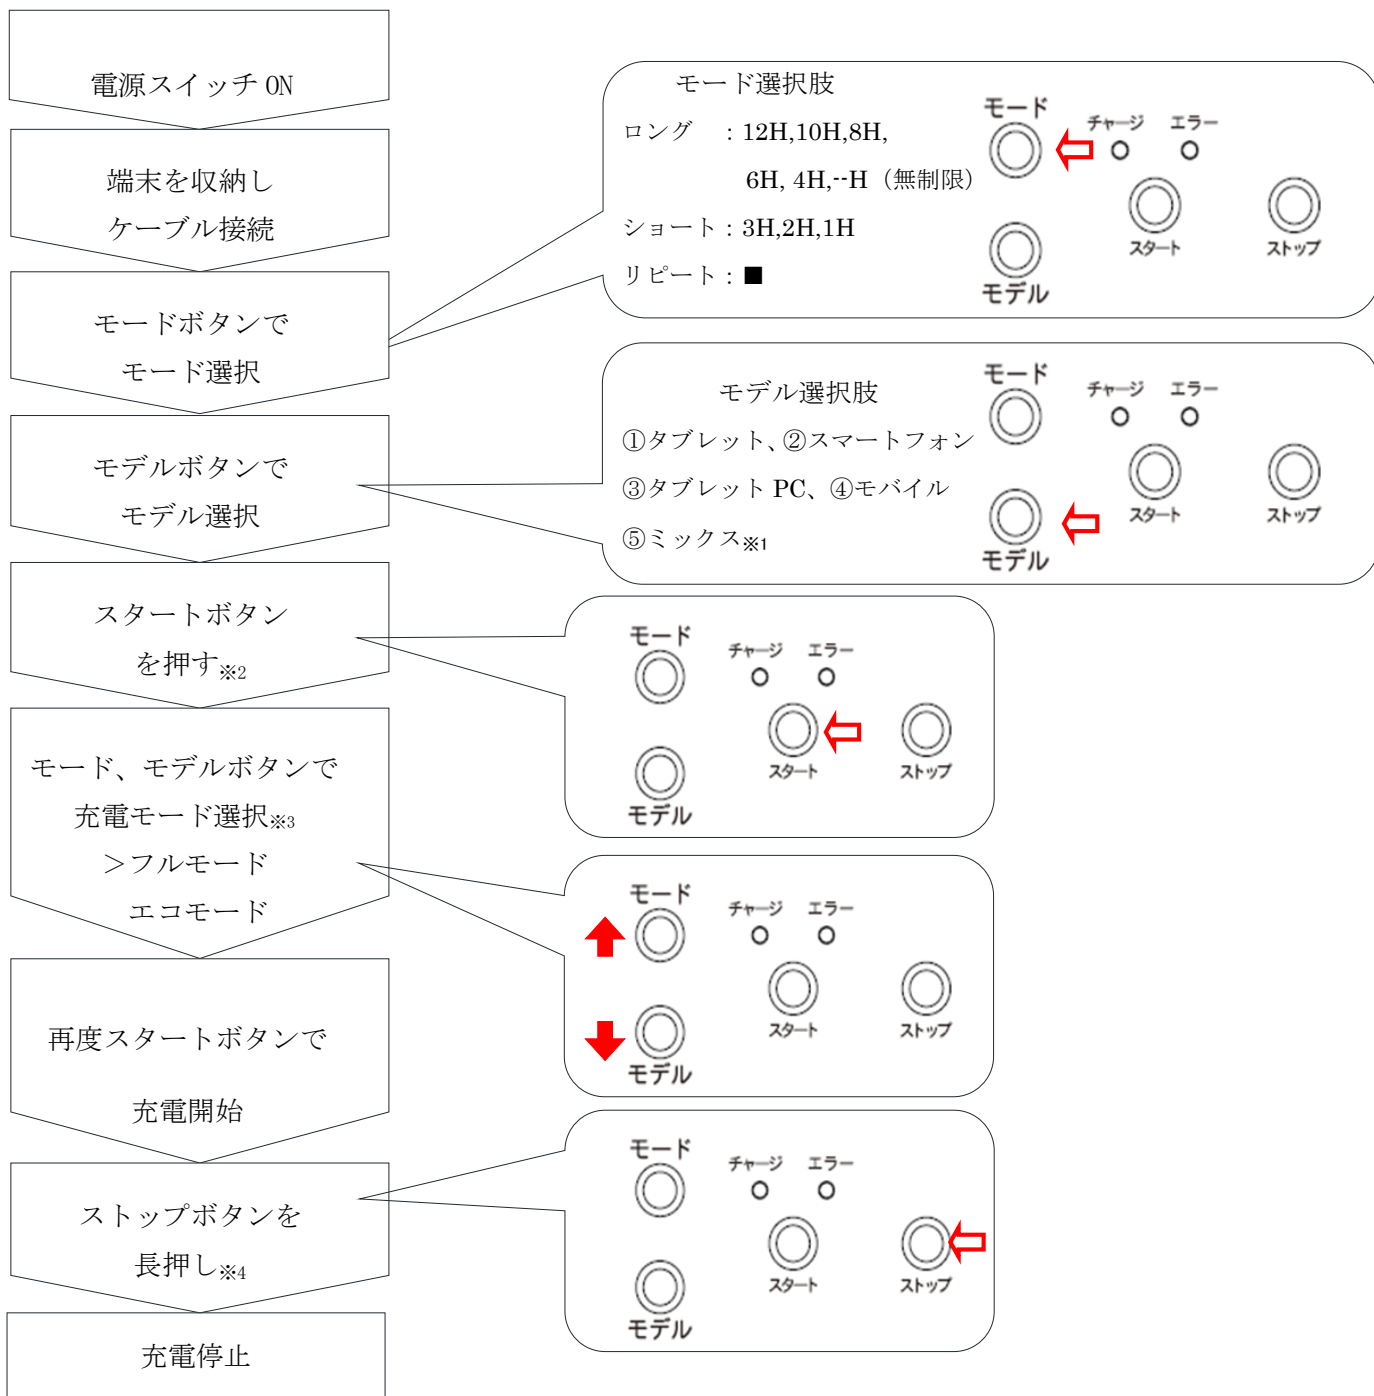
電源スイッチ ON

端末を収納し
ケーブル接続

モードボタンで
モード選択

モデルボタンで
モデル選択

スタートボタン
を押す※2

モード、モデルボタンで
充電モード選択※3
＞フルモード
エコモード

再度スタートボタンで
充電開始

ストップボタンを
長押し※4

充電停止

モード選択肢
ロング　：12H,10H,8H,
6H, 4H,--H（無制限）
ショート：3H,2H,1H
リピート：■

モード　チャージ　エラー　スタート　ストップ　モデル

モデル選択肢
①タブレット、②スマートフォン
③タブレット PC、④モバイル
⑤ミックス※1

モード　チャージ　エラー　スタート　ストップ　モデル

モード　チャージ　エラー　スタート　ストップ　モデル

モード　チャージ　エラー　スタート　ストップ　モデル

モード　チャージ　エラー　スタート　ストップ　モデル